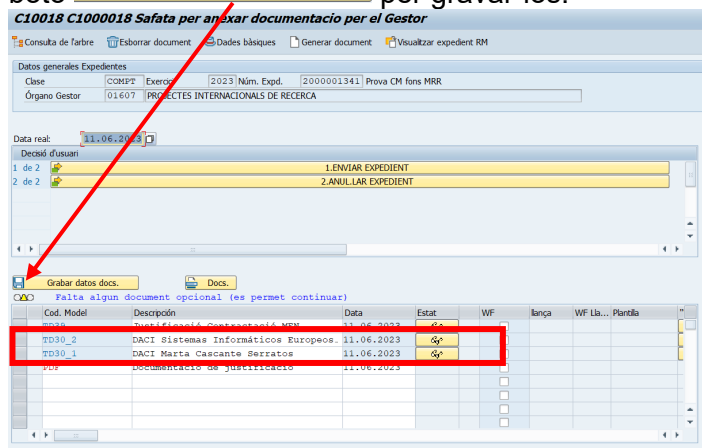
botó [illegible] per gravar-los.

C10018 C1000018 Safata per annexar documentacio per el Gestor

Consulta de l'arbre   Esborrar document   Dades bàsiques   Generar document   Visualitzar expedient RM

Datos generales Expedientes
Clase COMPT Exercici 2023 Núm. Expd. 2000001341 Prova CM fons MRR
Órgano Gestor 01607 PROJECTES INTERNACIONALS DE RECERCA

Data real: 11.06.2023

Decisió d'usuari
1 de 2 1.ENVIAR EXPEDIENT
2 de 2 2.ANUL.LAR EXPEDIENT

Grabar datos docs.   Docs.
Falta algun document opcional (es permet continuar)

| Cod. Model | Descripción | Data | Estat | WF | llança | WF Lla... | Plantilla |
|---|---|---|---|---|---|---|---|
| TD39 | Justificació Contractació MEN | 11.06.2023 | | | | | |
| TD30_2 | DACI Sistemas Informáticos Europeos. | 11.06.2023 | | | | | |
| TD30_1 | DACI Marta Cascante Serratos | 11.06.2023 | | | | | |
| PDF | Documentació de justificació | 11.06.2023 | | | | | |